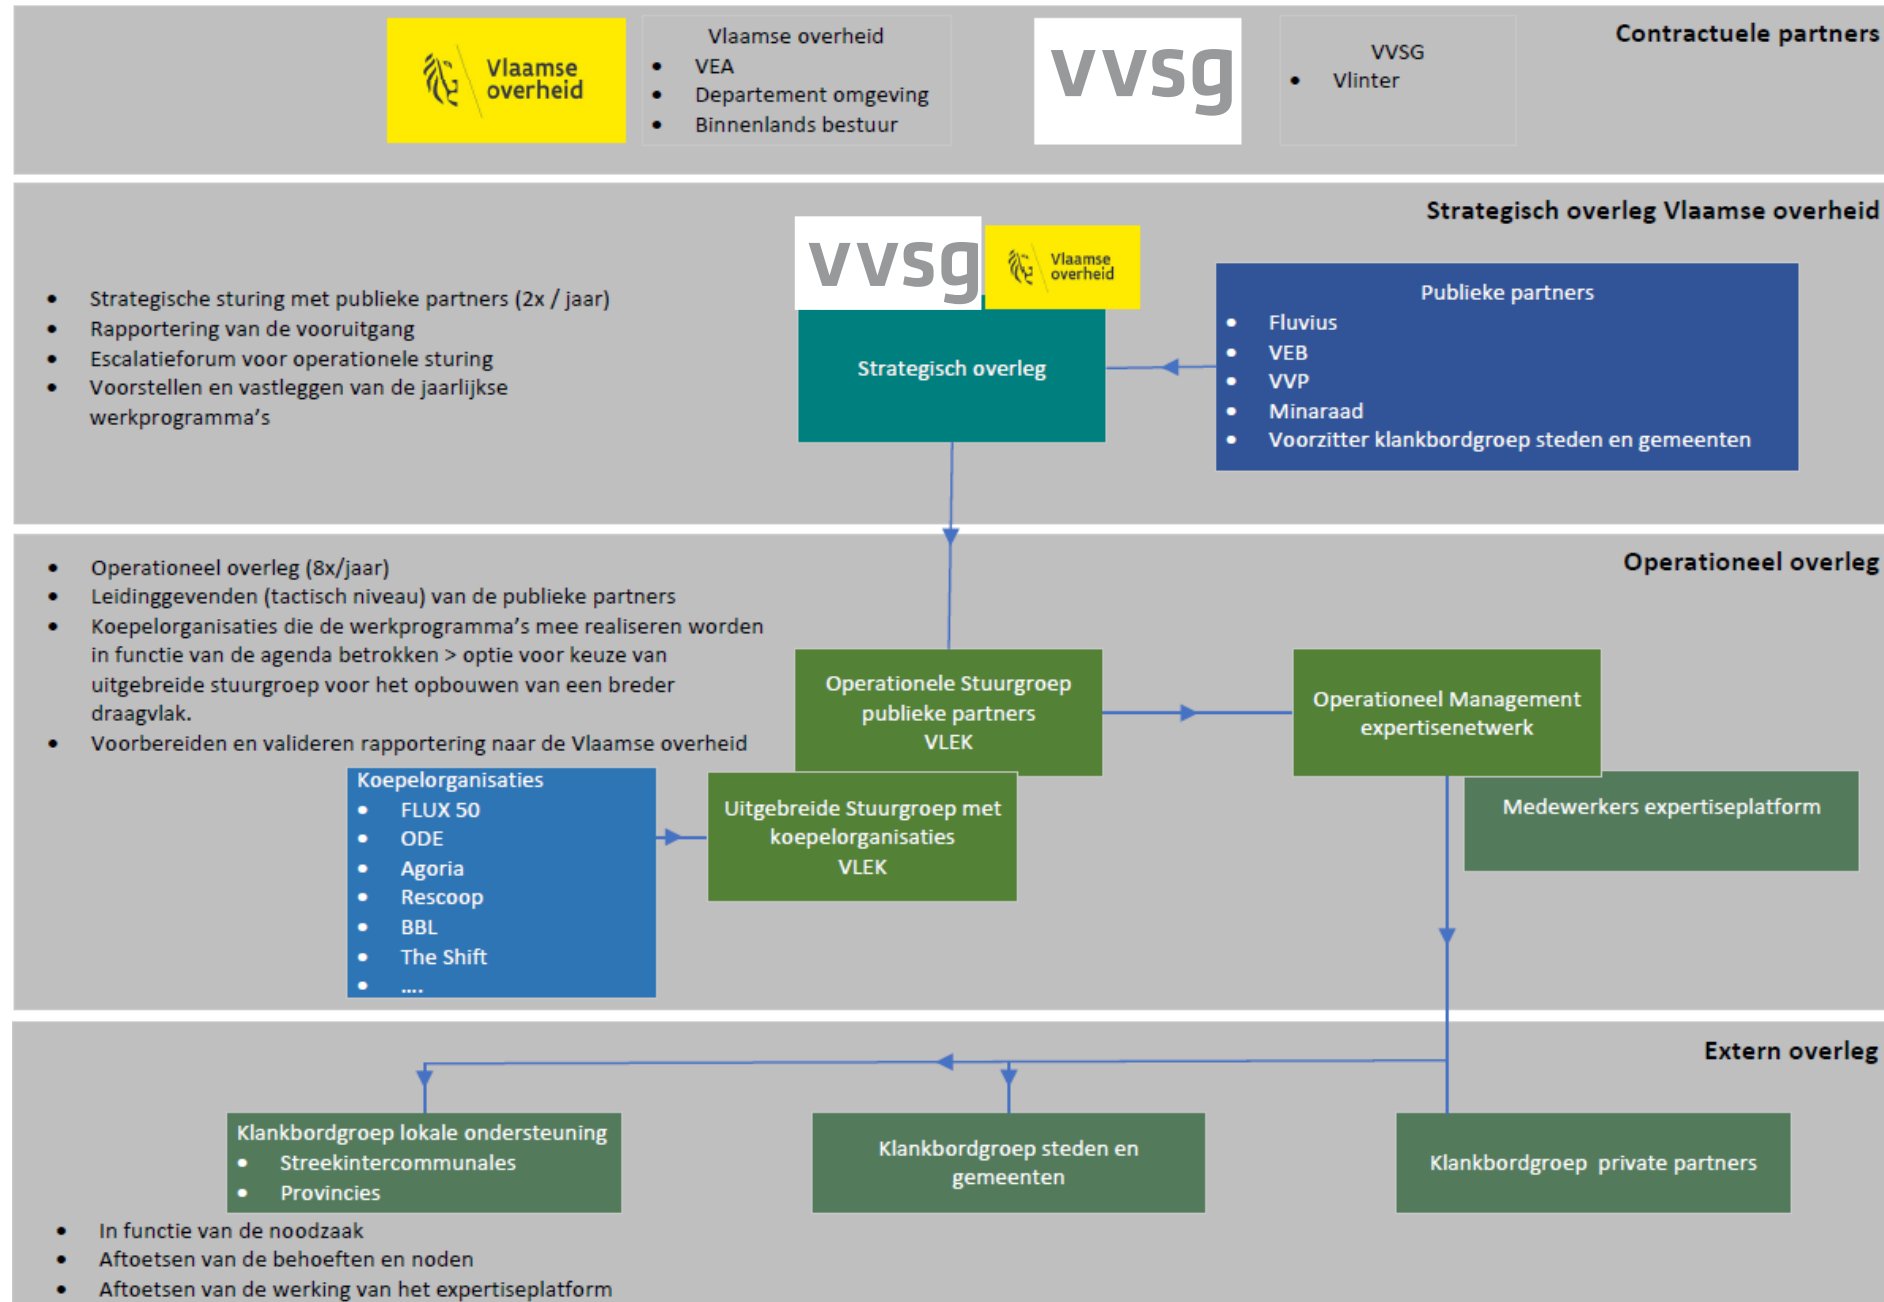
Vlaamse overheid

Vlaamse overheid
- VEA
- Departement omgeving
- Binnenlands bestuur

vvsg

VVSG
- Vlinter

Contractuele partners

Strategisch overleg Vlaamse overheid

vvsg

Vlaamse overheid

- Strategische sturing met publieke partners (2x / jaar)
- Rapportering van de vooruitgang
- Escalatieforum voor operationele sturing
- Voorstellen en vastleggen van de jaarlijkse werkprogramma's

Strategisch overleg

Publieke partners
- Fluvius
- VEB
- VVP
- Minaraad
- Voorzitter klankbordgroep steden en gemeenten

Operationeel overleg

- Operationeel overleg (8x/jaar)
- Leidinggevenden (tactisch niveau) van de publieke partners
- Koepelorganisaties die de werkprogramma's mee realiseren worden in functie van de agenda betrokken > optie voor keuze van uitgebreide stuurgroep voor het opbouwen van een breder draagvlak.
- Voorbereiden en valideren rapportering naar de Vlaamse overheid

Operationele Stuurgroep publieke partners VLEK

Operationeel Management expertisenetwerk

Koepelorganisaties
- FLUX 50
- ODE
- Agoria
- Rescoop
- BBL
- The Shift
- ....

Uitgebreide Stuurgroep met koepelorganisaties VLEK

Medewerkers expertiseplatform

Extern overleg

Klankbordgroep lokale ondersteuning
- Streekintercommunales
- Provincies

Klankbordgroep steden en gemeenten

Klankbordgroep private partners

- In functie van de noodzaak
- Aftoetsen van de behoeften en noden
- Aftoetsen van de werking van het expertiseplatform